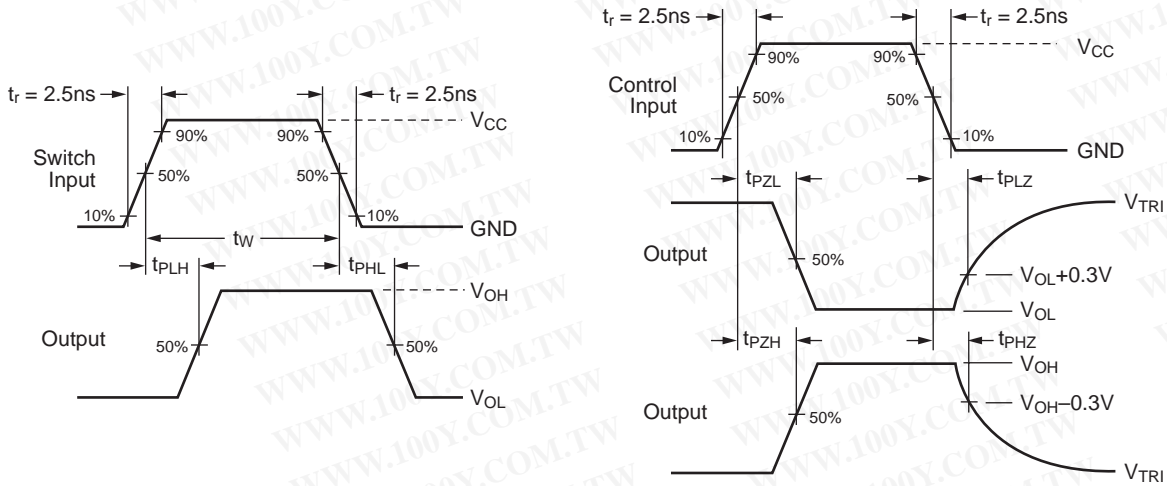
$t_r$ = 2.5ns
$t_r$ = 2.5ns
90%
90%
$V_{CC}$
Switch Input
50%
50%
10%
10%
GND
$t_W$
$t_{PLH}$
$t_{PHL}$
$V_{OH}$
Output
50%
50%
$V_{OL}$

$t_r$ = 2.5ns
$t_r$ = 2.5ns
90%
90%
$V_{CC}$
Control Input
50%
50%
10%
10%
GND
$t_{PZL}$
$t_{PLZ}$
$V_{TRI}$
Output
50%
$V_{OL}$+0.3V
$V_{OL}$
$t_{PZH}$
$t_{PHZ}$
$V_{OH}$
Output
50%
$V_{OH}$–0.3V
$V_{TRI}$

WWW.100Y.COM.TW